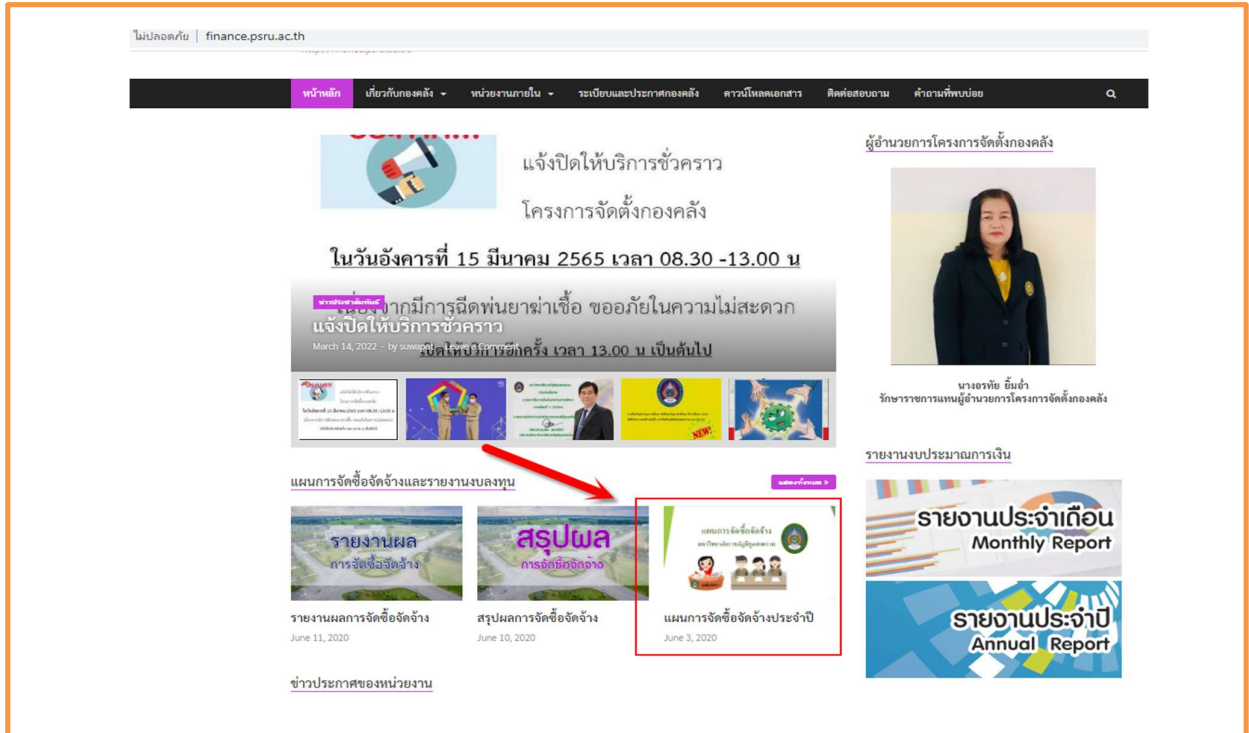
ไม่ปลอดภัย | finance.psru.ac.th

หน้าหลัก เกี่ยวกับกองคลัง หน่วยงานภายใน ระเบียบและประกาศกองคลัง ดาวน์โหลดเอกสาร ติดต่อสอบถาม คำถามที่พบบ่อย

แจ้งปิดให้บริการชั่วคราว

โครงการจัดตั้งกองคลัง

ในวันอังคารที่ 15 มีนาคม 2565 เวลา 08.30 -13.00 น

ข่าวประชาสัมพันธ์

เนื่องจากมีการฉีดพ่นยาฆ่าเชื้อ ขออภัยในความไม่สะดวก

แจ้งปิดให้บริการชั่วคราว

March 14, 2022 - by suwapat - Leave a Comment

เปิดให้บริการอีกครั้ง เวลา 13.00 น เป็นต้นไป

แผนการจัดซื้อจัดจ้างและรายงานบลงทุน

แสดงทั้งหมด »

รายงานผล การจัดซื้อจัดจ้าง

รายงานผลการจัดซื้อจัดจ้าง

June 11, 2020

สรุปผล การจัดซื้อจัดจ้าง

สรุปผลการจัดซื้อจัดจ้าง

June 10, 2020

แผนการจัดซื้อจัดจ้าง

แผนการจัดซื้อจัดจ้างประจำปี

June 3, 2020

ข่าวประกาศของหน่วยงาน

ผู้อำนวยการโครงการจัดตั้งกองคลัง

นางอรทัย ยิ้มอ่ำ

รักษาราชการแทนผู้อำนวยการโครงการจัดตั้งกองคลัง

รายงานงบประมาณการเงิน

รายงานประจำเดือน Monthly Report

รายงานประจำปี Annual Report